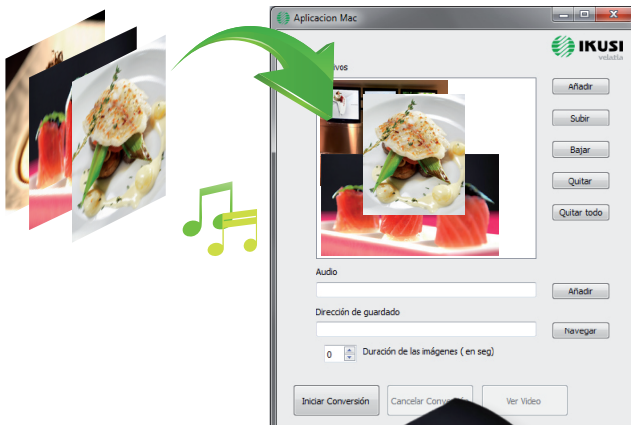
Aplicacion Mac

IKUSI velatia

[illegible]ivos

Añadir

Subir

Bajar

Quitar

Quitar todo

Audio

Añadir

Dirección de guardado

Navegar

0

Duración de las imágenes ( en seg)

Iniciar Conversión

Cancelar Conv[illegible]

Ver Video